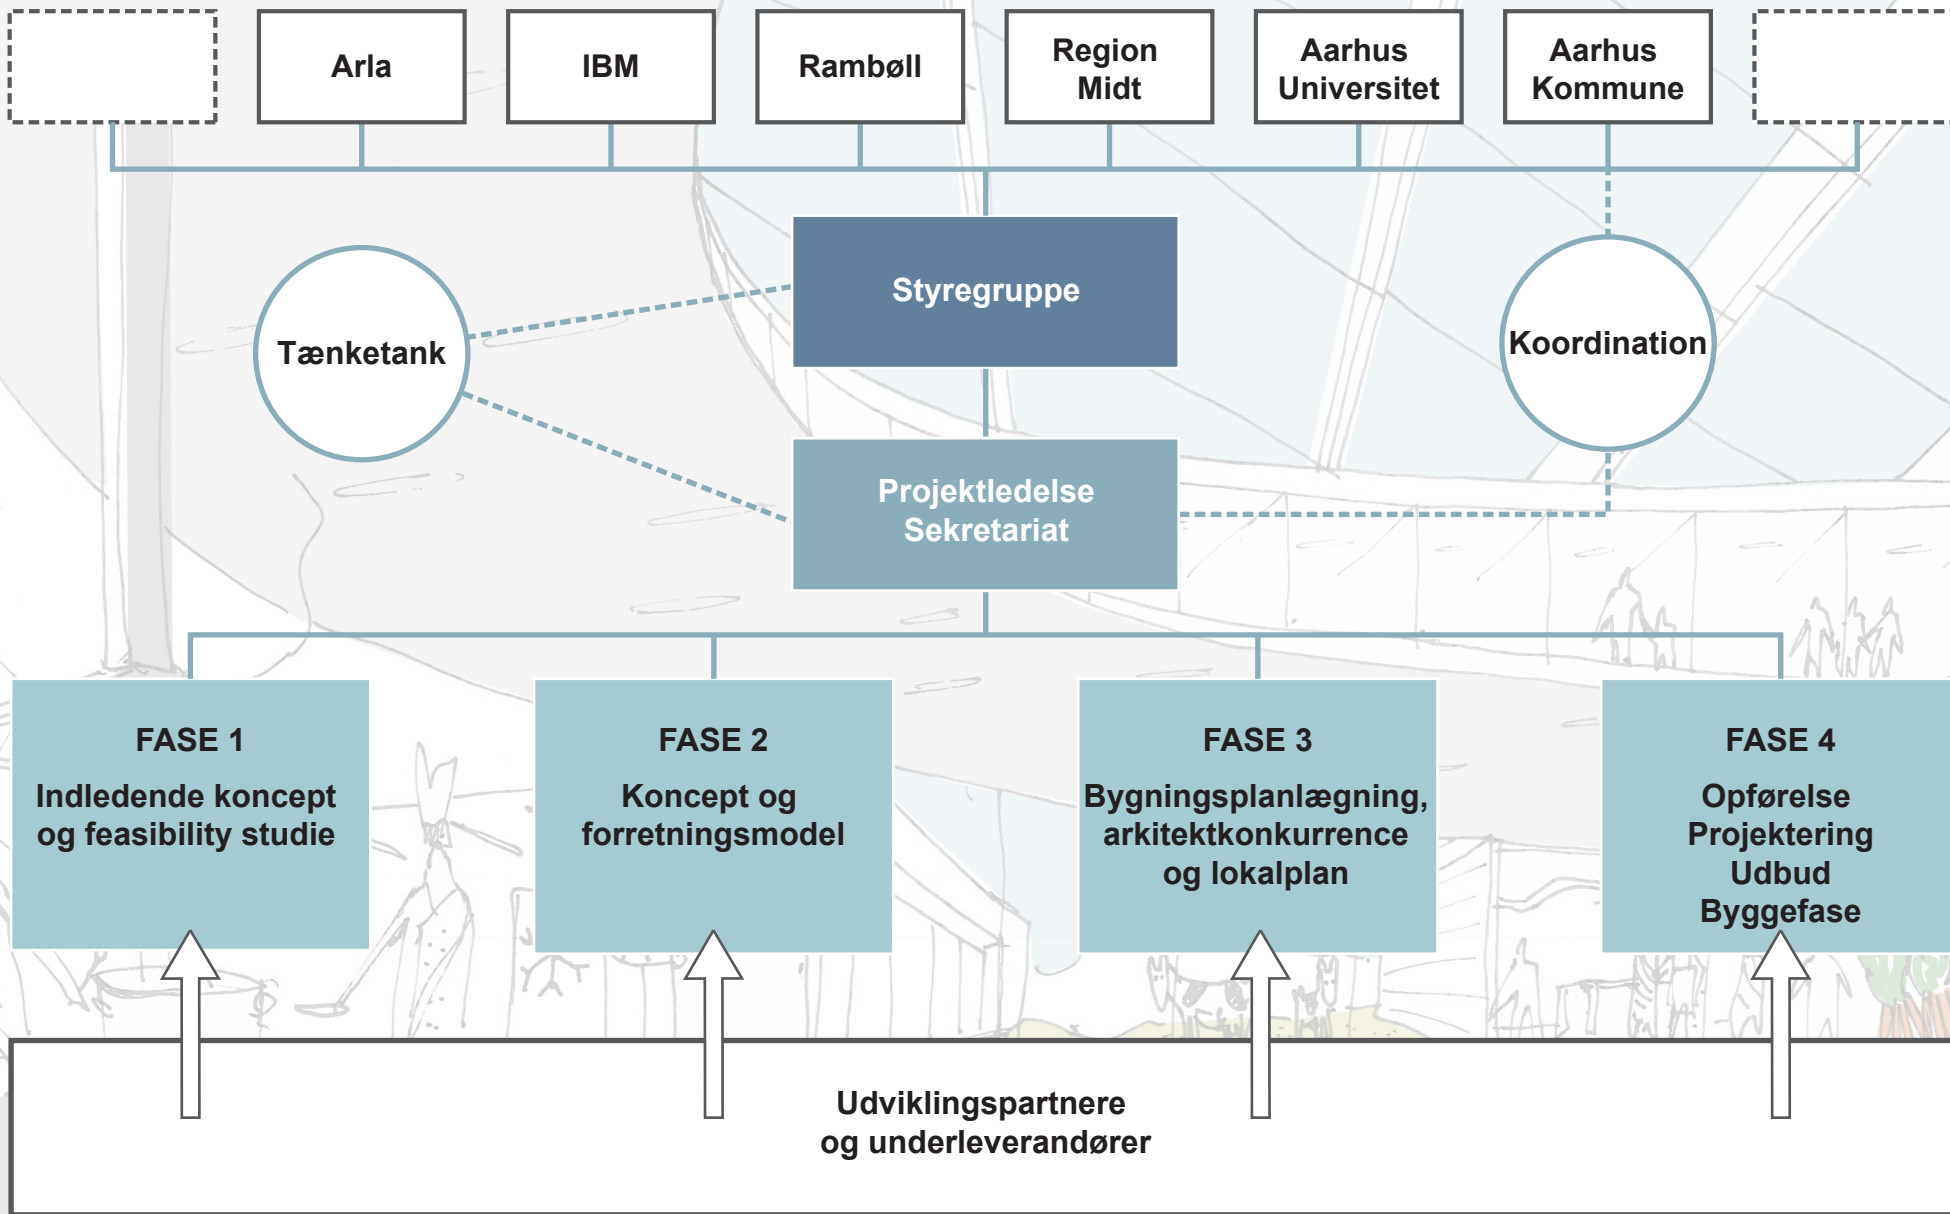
Arla

IBM

Rambøll

Region Midt

Aarhus Universitet

Aarhus Kommune

Tænketank

Styregruppe

Koordination

Projektledelse Sekretariat

FASE 1
Indledende koncept og feasibility studie

FASE 2
Koncept og forretningsmodel

FASE 3
Bygningsplanlægning, arkitektkonkurrence og lokalplan

FASE 4
Opførelse
Projektering
Udbud
Byggefase

Udviklingspartnere og underleverandører